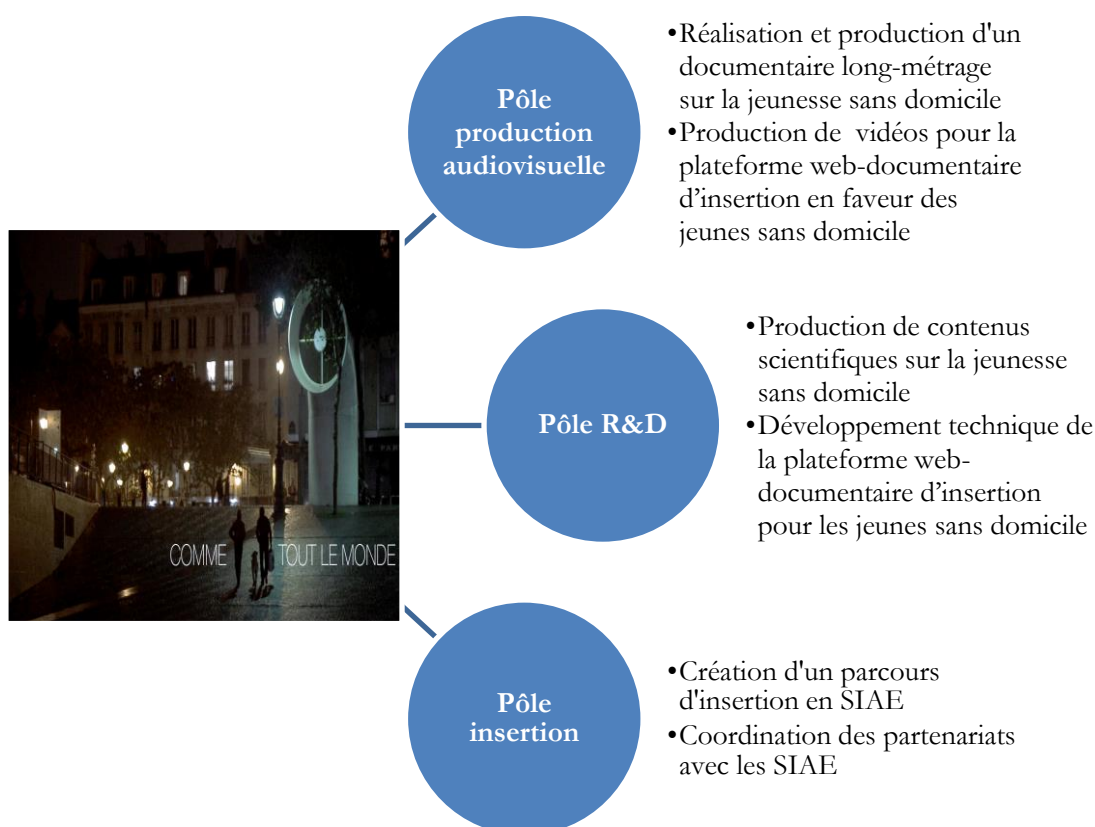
COMME TOUT LE MONDE

Pôle production audiovisuelle

•Réalisation et production d'un documentaire long-métrage sur la jeunesse sans domicile
•Production de vidéos pour la plateforme web-documentaire d'insertion en faveur des jeunes sans domicile

Pôle R&D

•Production de contenus scientifiques sur la jeunesse sans domicile
•Développement technique de la plateforme web-documentaire d'insertion pour les jeunes sans domicile

Pôle insertion

•Création d'un parcours d'insertion en SIAE
•Coordination des partenariats avec les SIAE